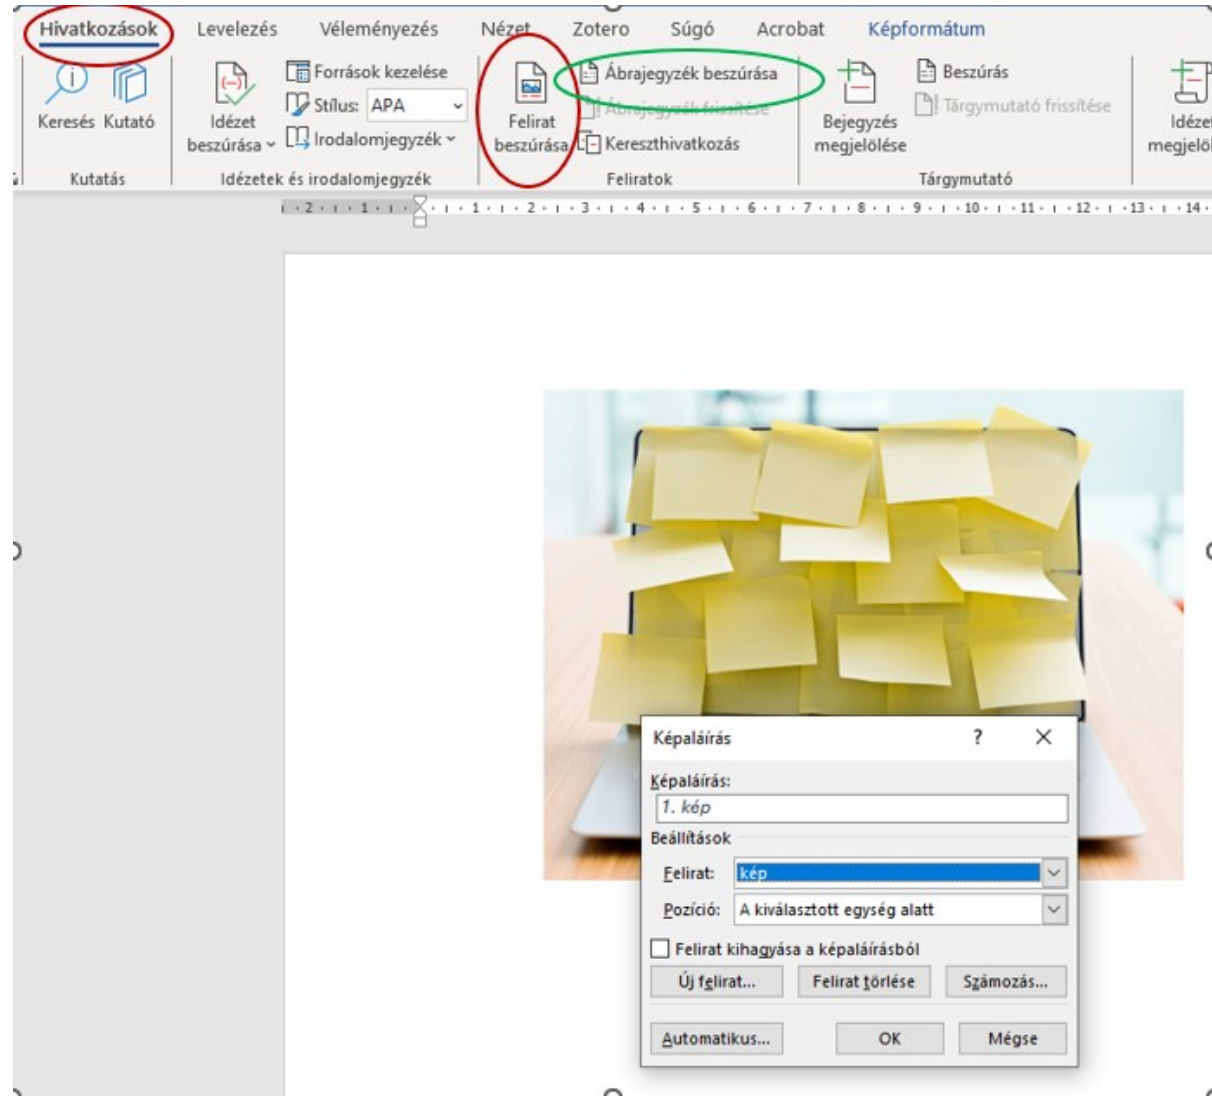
Hivatkozások Levelezés Véleményezés Nézet Zotero Súgó Acrobat Képformátum

Keresés Kutató
Kutatás

Idézet beszúrása
Források kezelése
Stílus: APA
Irodalomjegyzék
Idézetek és irodalomjegyzék

Felirat beszúrása
Ábrajegyzék beszúrása
Ábrajegyzék frissítése
Kereszthivatkozás
Feliratok

Bejegyzés megjelölése
Beszúrás
Tárgymutató frissítése
Tárgymutató

Idéze megjelöl

2 · 1 · 1 · 2 · 3 · 4 · 5 · 6 · 7 · 8 · 9 · 10 · 11 · 12 · 13 · 14

Képaláírás ? ✕

Képaláírás:
1. kép
Beállítások
Felirat: kép
Pozíció: A kiválasztott egység alatt
Felirat kihagyása a képaláírásból
Új felirat... Felirat törlése Számozás...
Automatikus... OK Mégse